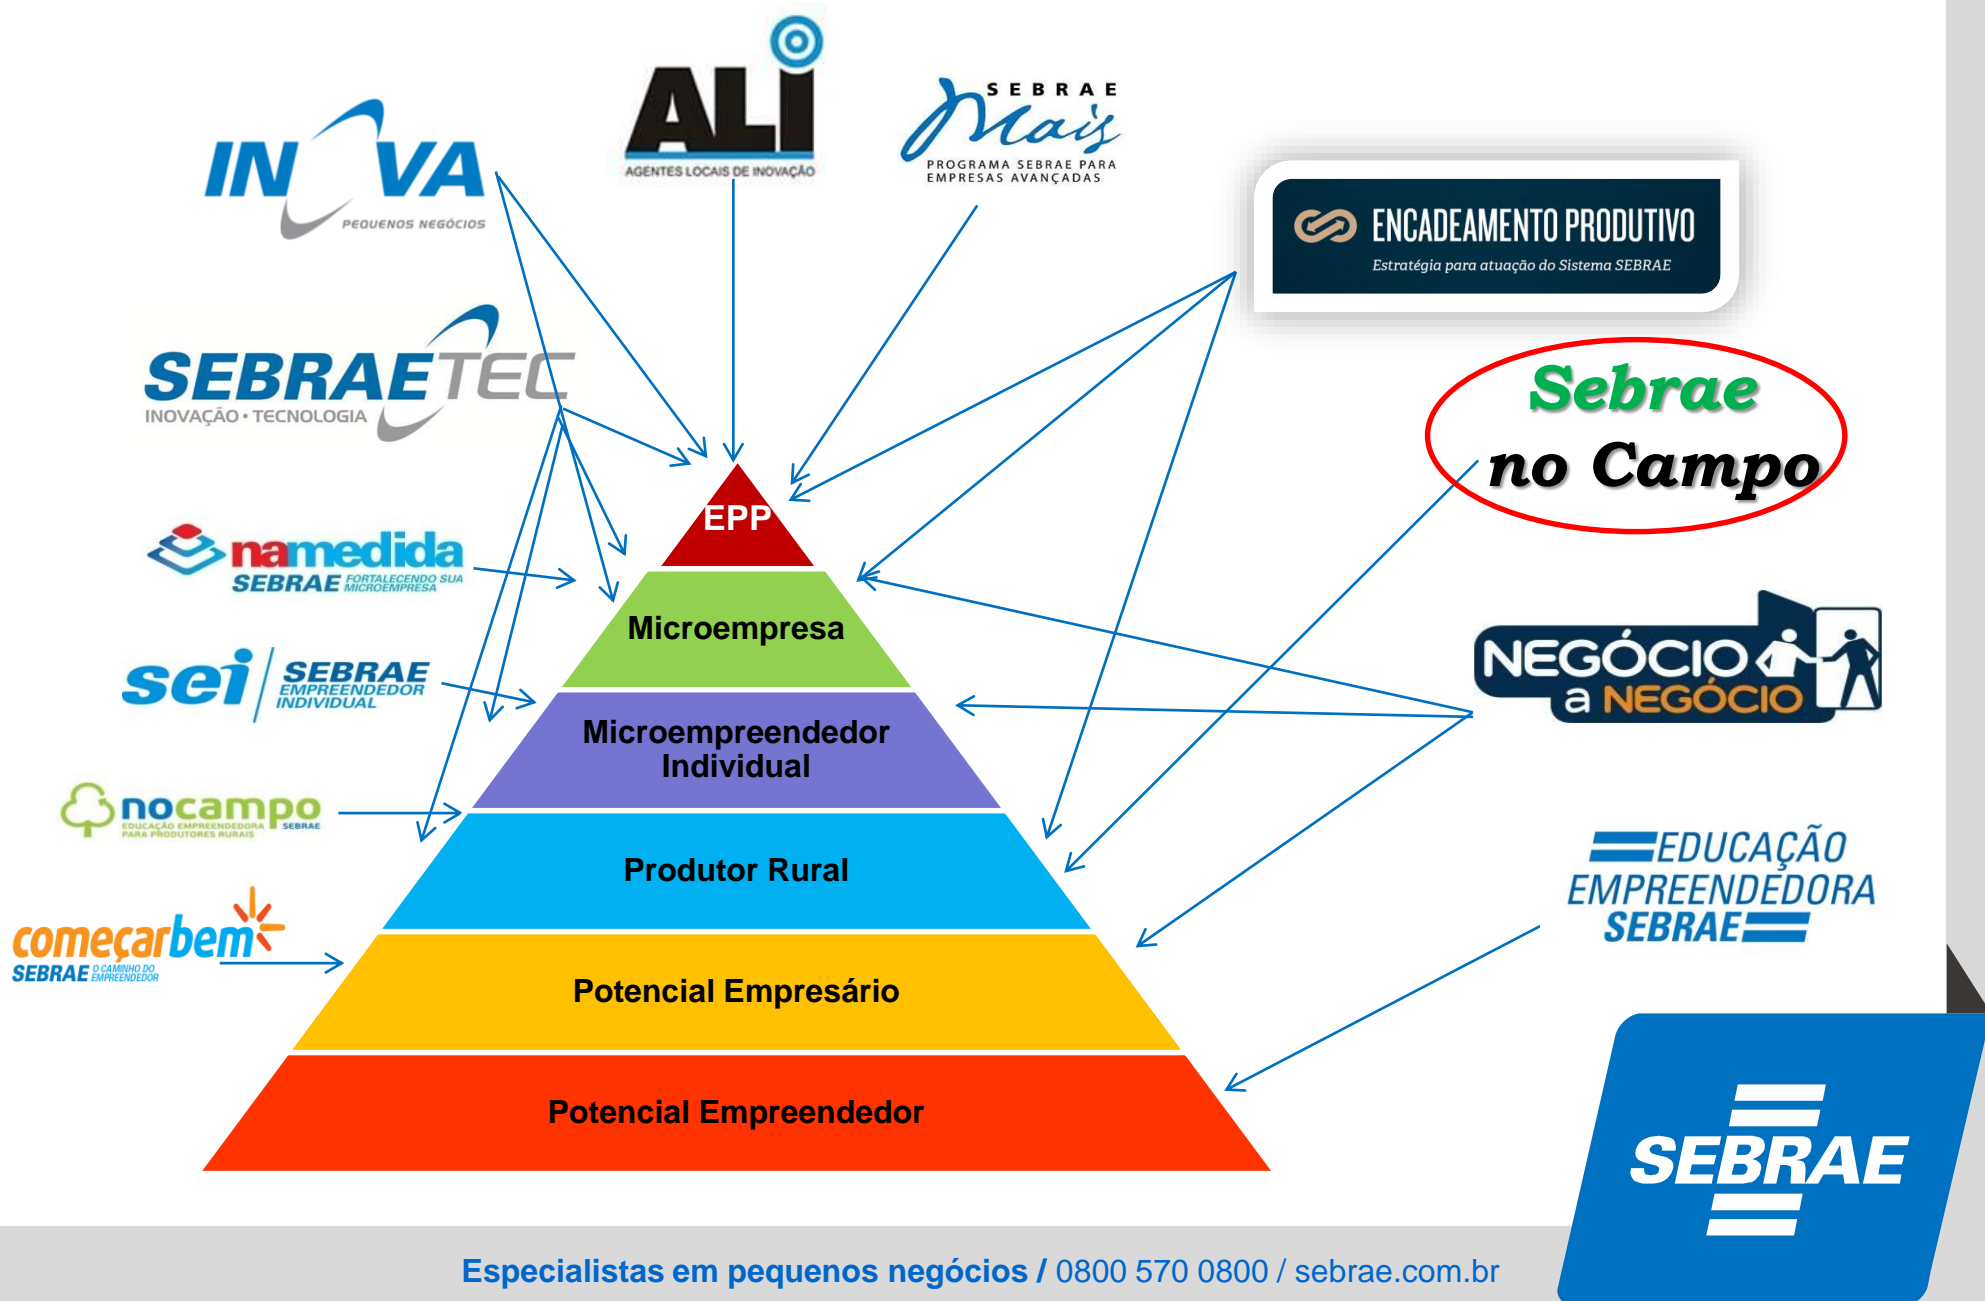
ALI
AGENTES LOCAIS DE INOVAÇÃO

SEBRAE Mais
PROGRAMA SEBRAE PARA EMPRESAS AVANÇADAS

INOVA
PEQUENOS NEGÓCIOS

ENCADEAMENTO PRODUTIVO
Estratégia para atuação do Sistema SEBRAE

SEBRAETEC
INOVAÇÃO • TECNOLOGIA

Sebrae
no Campo

namedida
SEBRAE FORTALECENDO SUA MICROEMPRESA

sei SEBRAE EMPREENDEDOR INDIVIDUAL

nocampo
EDUCAÇÃO EMPREENDEDORA PARA PRODUTORES RURAIS SEBRAE

começarbem
SEBRAE O CAMINHO DO EMPREENDEDOR

EPP
Microempresa
Microempreendedor Individual
Produtor Rural
Potencial Empresário
Potencial Empreendedor

NEGÓCIO a NEGÓCIO

EDUCAÇÃO EMPREENDEDORA SEBRAE

SEBRAE

Especialistas em pequenos negócios / 0800 570 0800 / sebrae.com.br